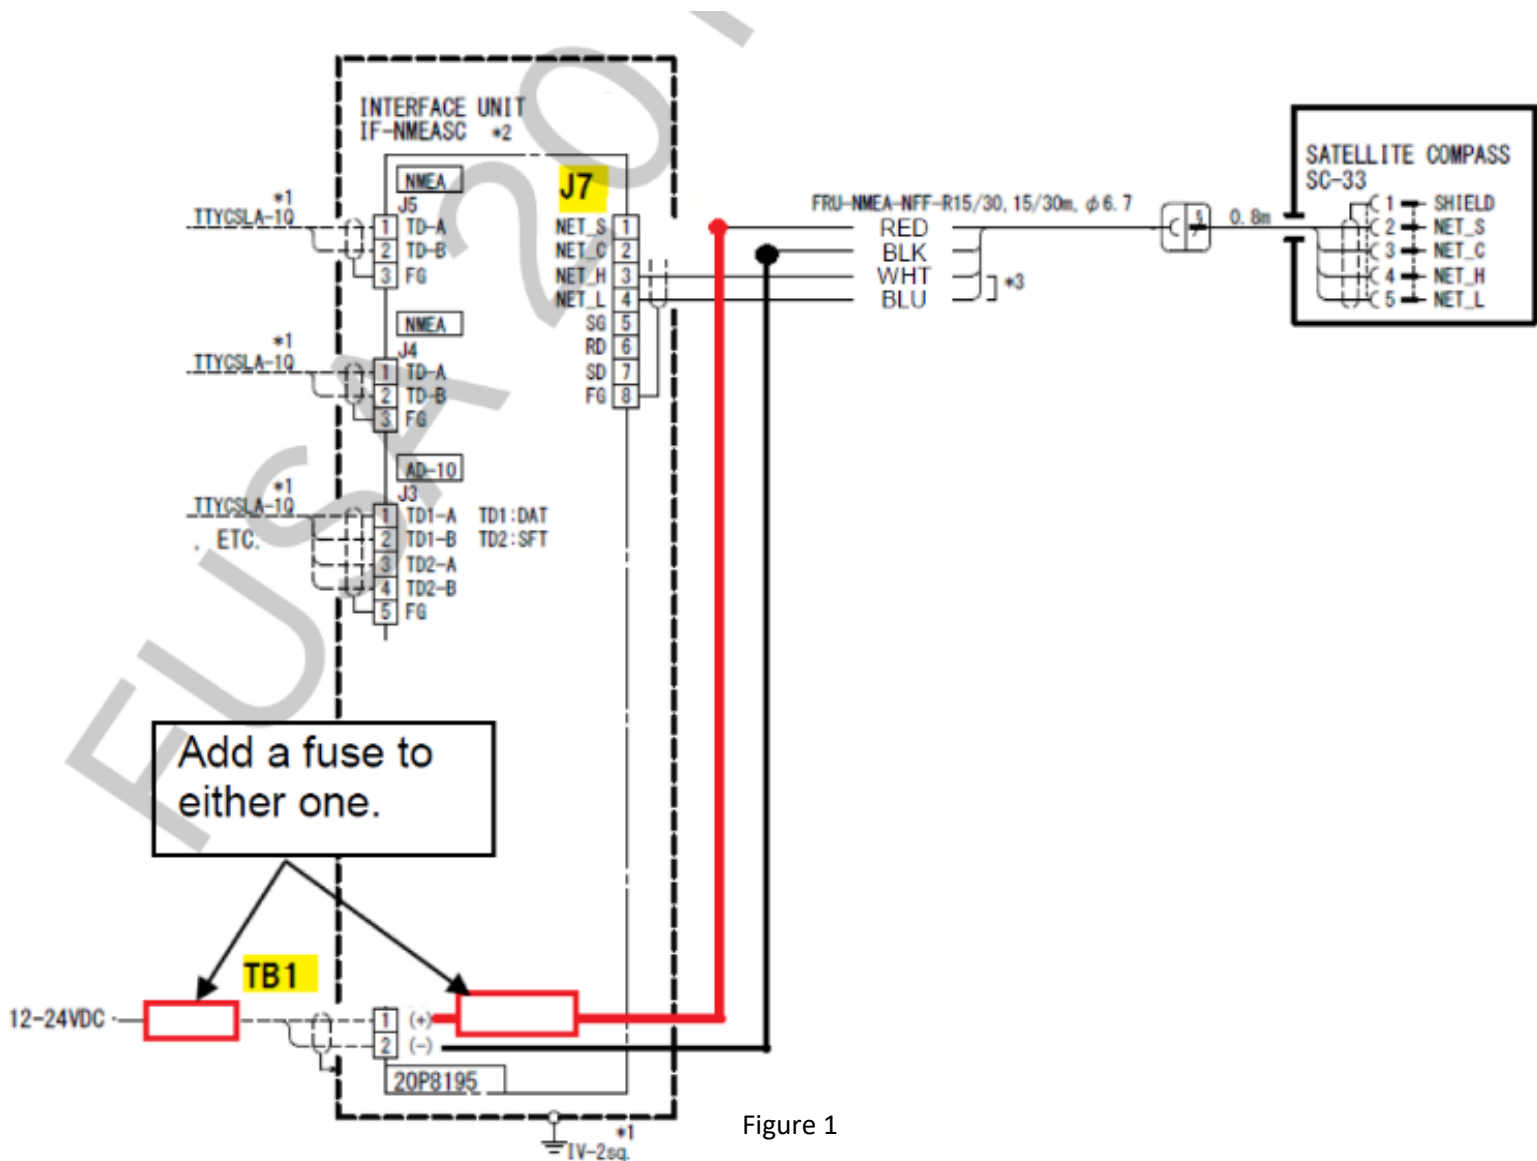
FUSA 20

INTERFACE UNIT
IF-NMEASC *2

NMEA
J5
*1
TTYCSLA-1Q
1 TD-A
2 TD-B
3 FG

J7
NET_S 1
NET_C 2
NET_H 3
NET_L 4
SG 5
RD 6
SD 7
FG 8

NMEA
J4
*1
TTYCSLA-1Q
1 TD-A
2 TD-B
3 FG

AD-10
J3
*1
TTYCSLA-1Q
, ETC.
1 TD1-A
2 TD1-B
3 TD2-A
4 TD2-B
5 FG
TD1:DAT
TD2:SFT

FRU-NMEA-NFF-R15/30, 15/30m, $\phi$6.7
RED
BLK
WHT
BLU
*3
5
0.8m

SATELLITE COMPASS
SC-33
1 SHIELD
2 NET_S
3 NET_C
4 NET_H
5 NET_L

Add a fuse to either one.

TB1
12-24VDC
1 (+)
2 (−)
20P8195
*1
IV-2sq.

Figure 1